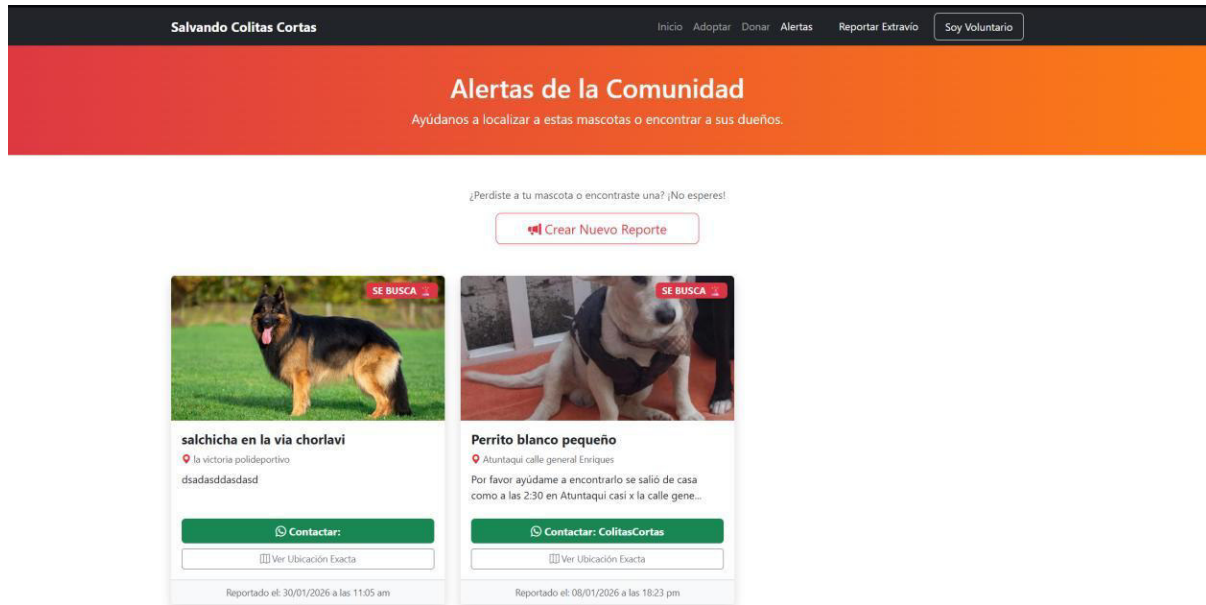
Salvando Colitas Cortas

Inicio Adoptar Donar Alertas Reportar Extravío Soy Voluntario

Alertas de la Comunidad

Ayúdanos a localizar a estas mascotas o encontrar a sus dueños.

¿Perdiste a tu mascota o encontraste una? ¡No esperes!

Crear Nuevo Reporte

SE BUSCA

salchicha en la via chorlavi

la victoria polideportivo

dsadasddasdasd

Contactar:

Ver Ubicación Exacta

Reportado el: 30/01/2026 a las 11:05 am

SE BUSCA

Perrito blanco pequeño

Atuntaqui calle general Enriques

Por favor ayúdame a encontrarlo se salió de casa como a las 2:30 en Atuntaqui casi x la calle gene...

Contactar: ColitasCortas

Ver Ubicación Exacta

Reportado el: 08/01/2026 a las 18:23 pm